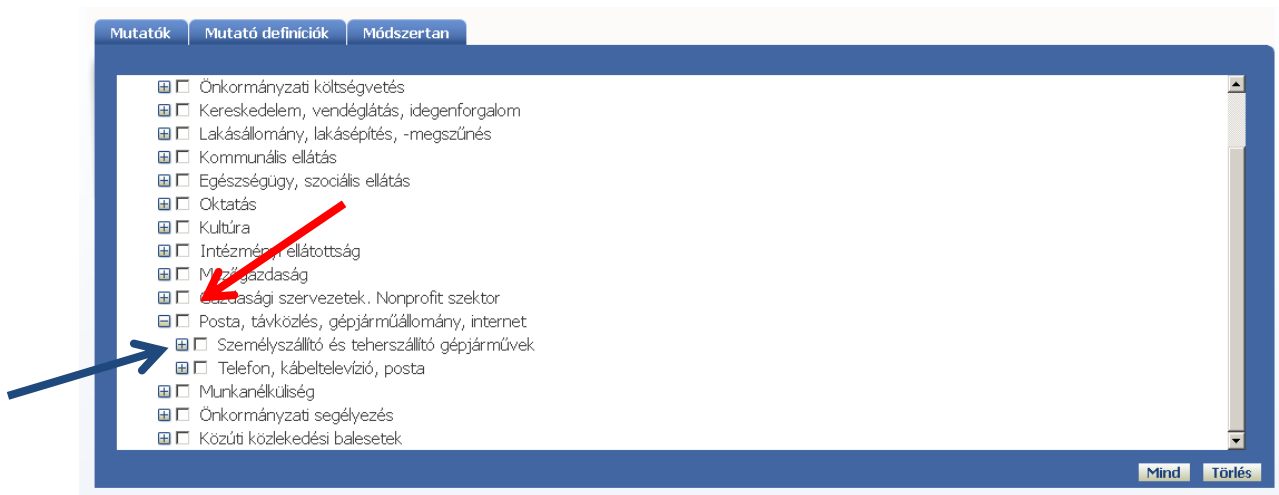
Mutatók | Mutató definíciók | Módszertan

Önkormányzati költségvetés
Kereskedelem, vendéglátás, idegenforgalom
Lakásállomány, lakásépítés, -megszűnés
Kommunális ellátás
Egészségügy, szociális ellátás
Oktatás
Kultúra
Intézmény, ellátottság
Mezőgazdaság
Gazdasági szervezetek. Nonprofit szektor
Posta, távközlés, gépjárműállomány, internet
Személyszállító és teherszállító gépjárművek
Telefon, kábeltelevízió, posta
Munkanélküliség
Önkormányzati segélyezés
Közúti közlekedési balesetek

Mind | Törlés